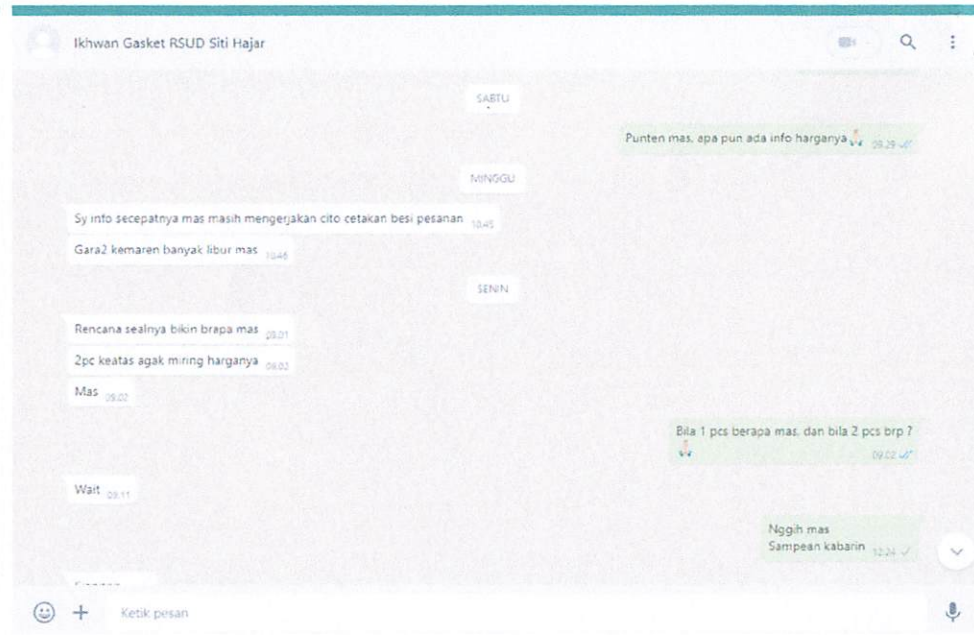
Ikhwan Gasket RSUD Siti Hajar

SABTU

Punten mas, apa pun ada info harganya 09.29

MINGGU

Sy info secepatnya mas masih mengerjakan cito cetakan besi pesanan 10.45

Gara2 kemaren banyak libur mas 10.46

SENIN

Rencana sealnya bikin brapa mas 09.01

2pc keatas agak miring harganya 09.02

Mas 09.02

Bila 1 pcs berapa mas, dan bila 2 pcs brp ? 09.02

Wait 09.11

Nggih mas
Sampean kabarin 12.24

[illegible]

Ketik pesan